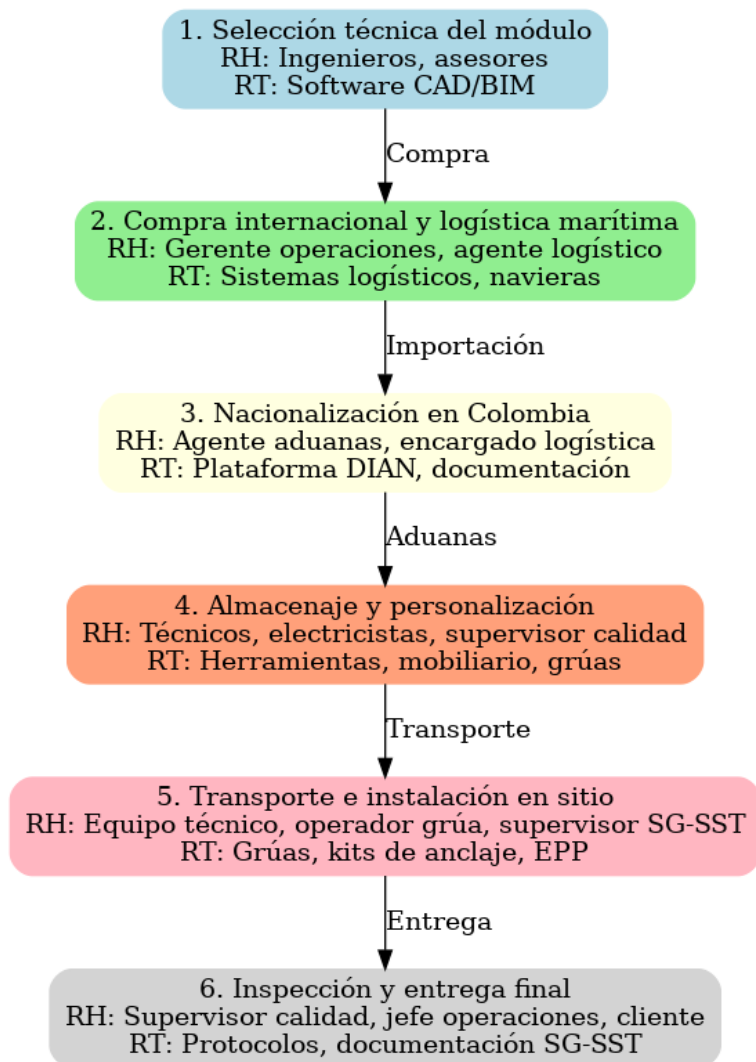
1. Selección técnica del módulo
RH: Ingenieros, asesores
RT: Software CAD/BIM

Compra

2. Compra internacional y logística marítima
RH: Gerente operaciones, agente logístico
RT: Sistemas logísticos, navieras

Importación

3. Nacionalización en Colombia
RH: Agente aduanas, encargado logística
RT: Plataforma DIAN, documentación

Aduanas

4. Almacenaje y personalización
RH: Técnicos, electricistas, supervisor calidad
RT: Herramientas, mobiliario, grúas

Transporte

5. Transporte e instalación en sitio
RH: Equipo técnico, operador grúa, supervisor SG-SST
RT: Grúas, kits de anclaje, EPP

Entrega

6. Inspección y entrega final
RH: Supervisor calidad, jefe operaciones, cliente
RT: Protocolos, documentación SG-SST